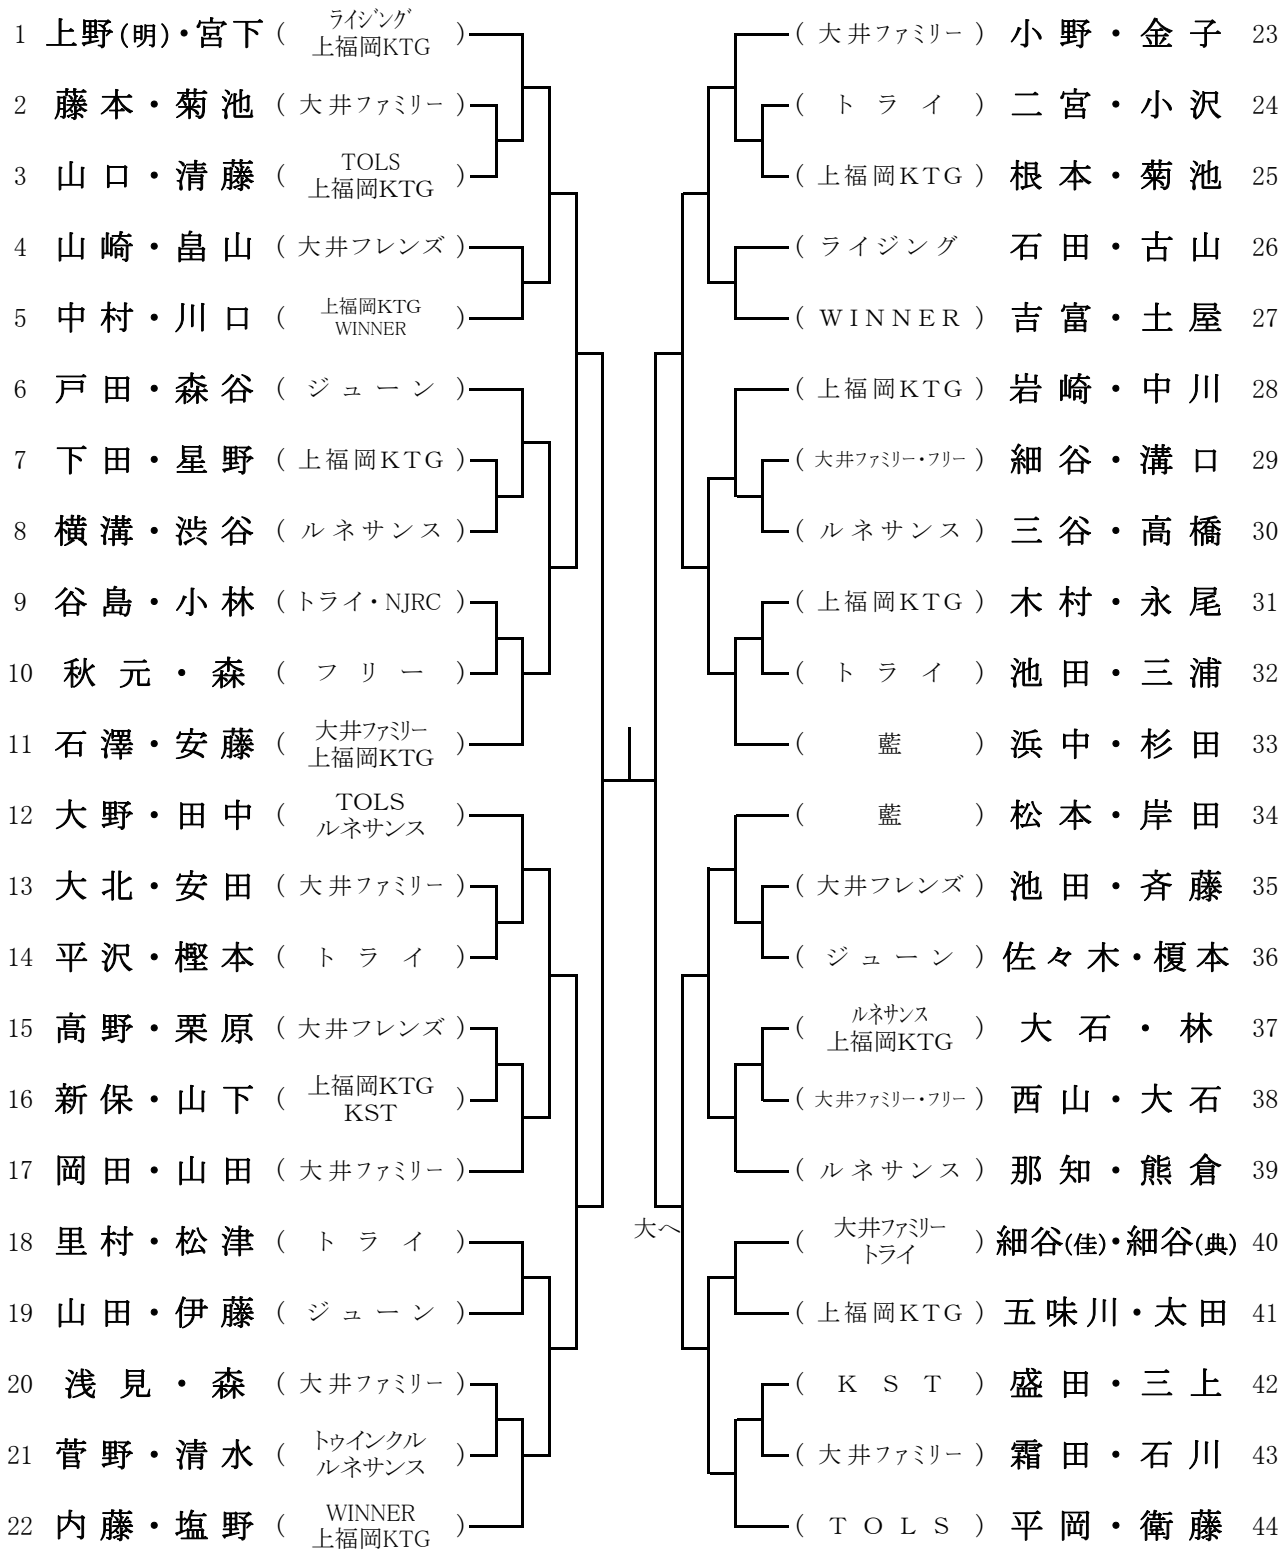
1 上野(明)・宮下 ( ライジング 上福岡KTG )
2 藤本・菊池 ( 大井ファミリー )
3 山口・清藤 ( TOLS 上福岡KTG )
4 山崎・畠山 ( 大井フレンズ )
5 中村・川口 ( 上福岡KTG WINNER )
6 戸田・森谷 ( ジューン )
7 下田・星野 ( 上福岡KTG )
8 横溝・渋谷 ( ルネサンス )
9 谷島・小林 ( トライ・NJRC )
10 秋元・森 ( フリー )
11 石澤・安藤 ( 大井ファミリー 上福岡KTG )
12 大野・田中 ( TOLS ルネサンス )
13 大北・安田 ( 大井ファミリー )
14 平沢・樫本 ( トライ )
15 高野・栗原 ( 大井フレンズ )
16 新保・山下 ( 上福岡KTG KST )
17 岡田・山田 ( 大井ファミリー )
18 里村・松津 ( トライ )
19 山田・伊藤 ( ジューン )
20 浅見・森 ( 大井ファミリー )
21 菅野・清水 ( トゥインクル ルネサンス )
22 内藤・塩野 ( WINNER 上福岡KTG )

( 大井ファミリー ) 小野・金子 23
( トライ ) 二宮・小沢 24
( 上福岡KTG ) 根本・菊池 25
( ライジング 石田・古山 26
( WINNER ) 吉富・土屋 27
( 上福岡KTG ) 岩崎・中川 28
( 大井ファミリー・フリー ) 細谷・溝口 29
( ルネサンス ) 三谷・高橋 30
( 上福岡KTG ) 木村・永尾 31
( トライ ) 池田・三浦 32
( 藍 ) 浜中・杉田 33
( 藍 ) 松本・岸田 34
( 大井フレンズ ) 池田・斉藤 35
( ジューン ) 佐々木・榎本 36
( ルネサンス 上福岡KTG ) 大石・林 37
( 大井ファミリー・フリー ) 西山・大石 38
( ルネサンス ) 那知・熊倉 39
( 大井ファミリー トライ ) 細谷(佳)・細谷(典) 40
( 上福岡KTG ) 五味川・太田 41
( KST ) 盛田・三上 42
( 大井ファミリー ) 霜田・石川 43
( TOLS ) 平岡・衛藤 44

大へ